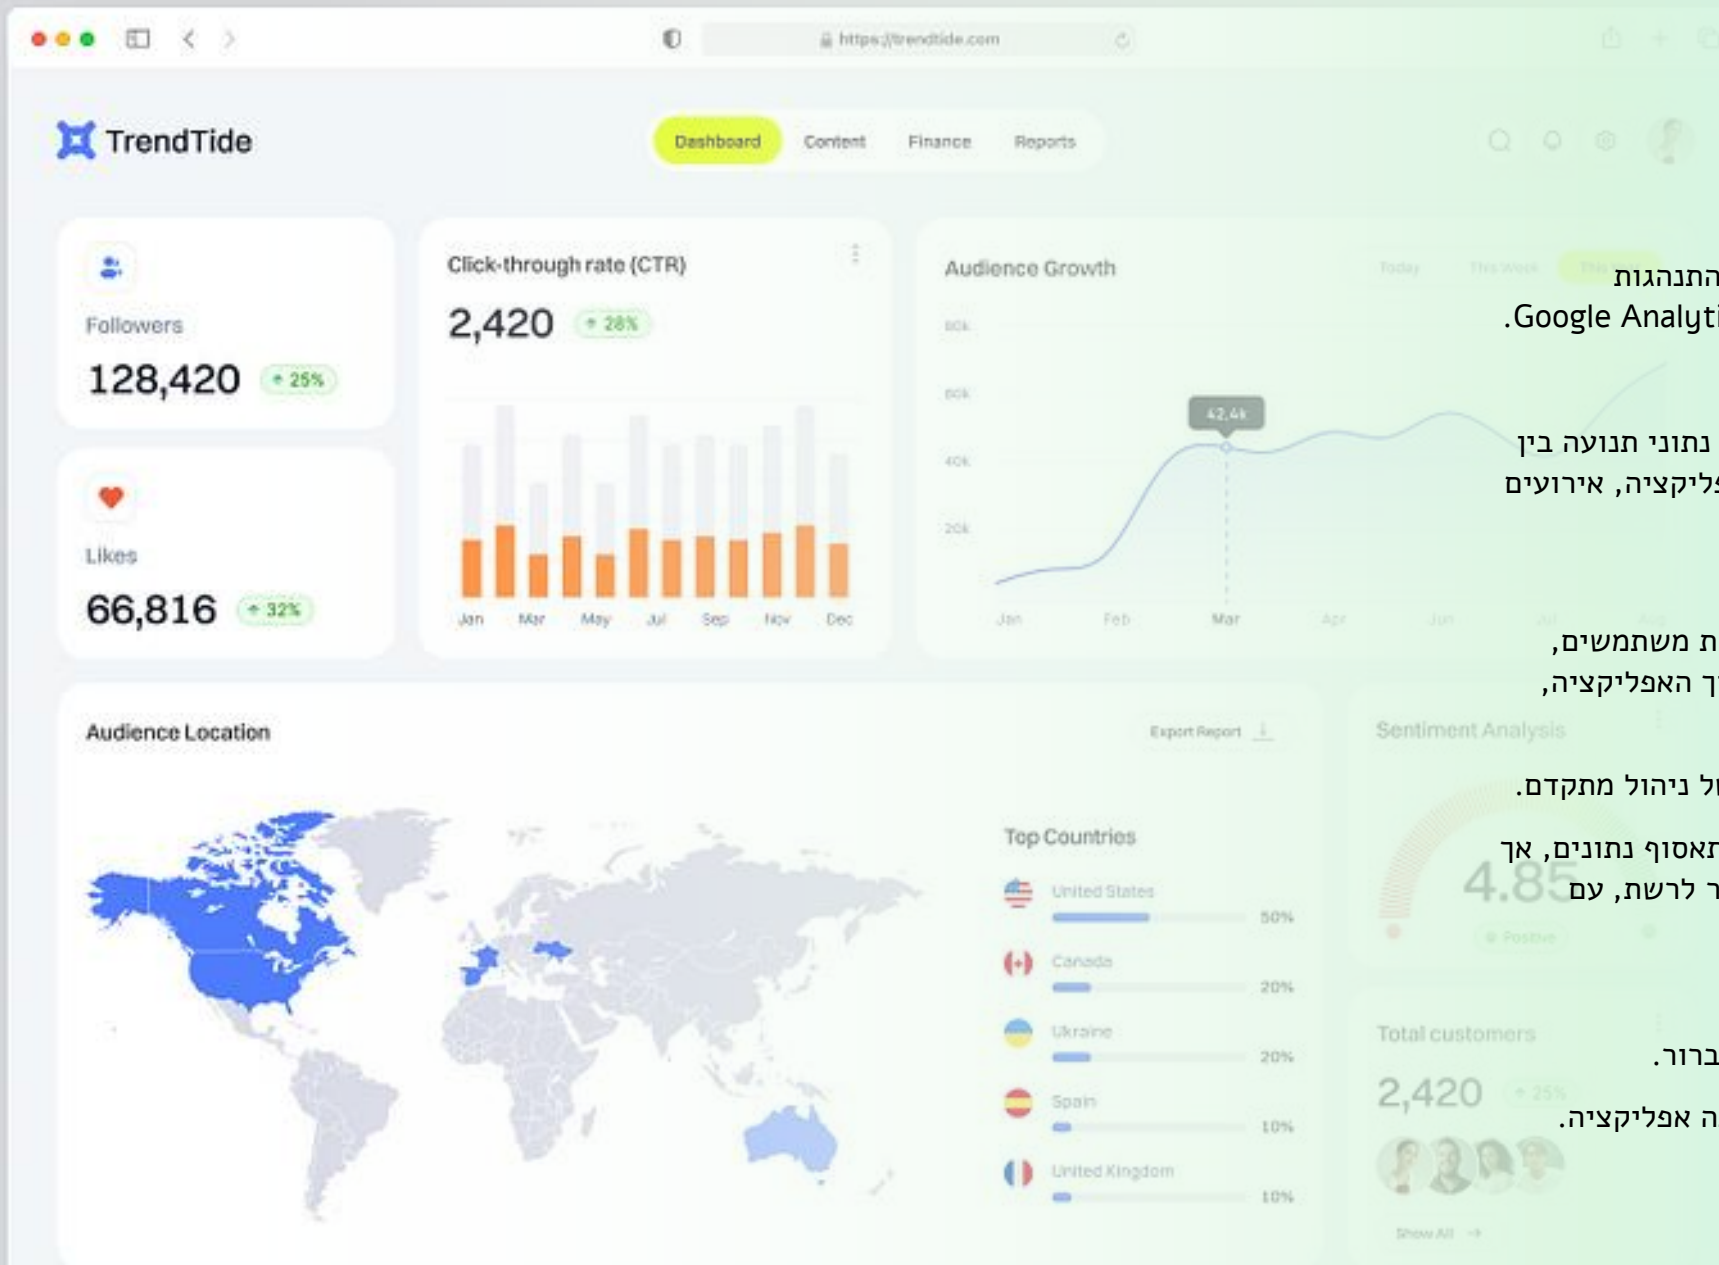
https://trendtide.com

TrendTide

Dashboard Content Finance Reports

Followers
128,420 + 25%

Likes
66,816 + 32%

Click-through rate (CTR)
2,420 + 28%

Jan Mar May Jul Sep Nov Dec

Audience Growth
Today This Week This Year
60k
60k
40k
20k
42.4k
Jan Feb Mar Apr Jun Jul Aug

Audience Location
Export Report

Top Countries
United States 50%
Canada 20%
Ukraine 20%
Spain 10%
United Kingdom 10%

Sentiment Analysis
4.85
Positive

Total customers
2,420 + 25%
Show All

התנהגות
Google Analyti.

נתוני תנועה בין
פליקציה, אירועים

ת משתמשים,
ך האפליקציה,

ל ניהול מתקדם.

תאסוף נתונים, אך
ר לרשת, עם

ברור.

ה אפליקציה.